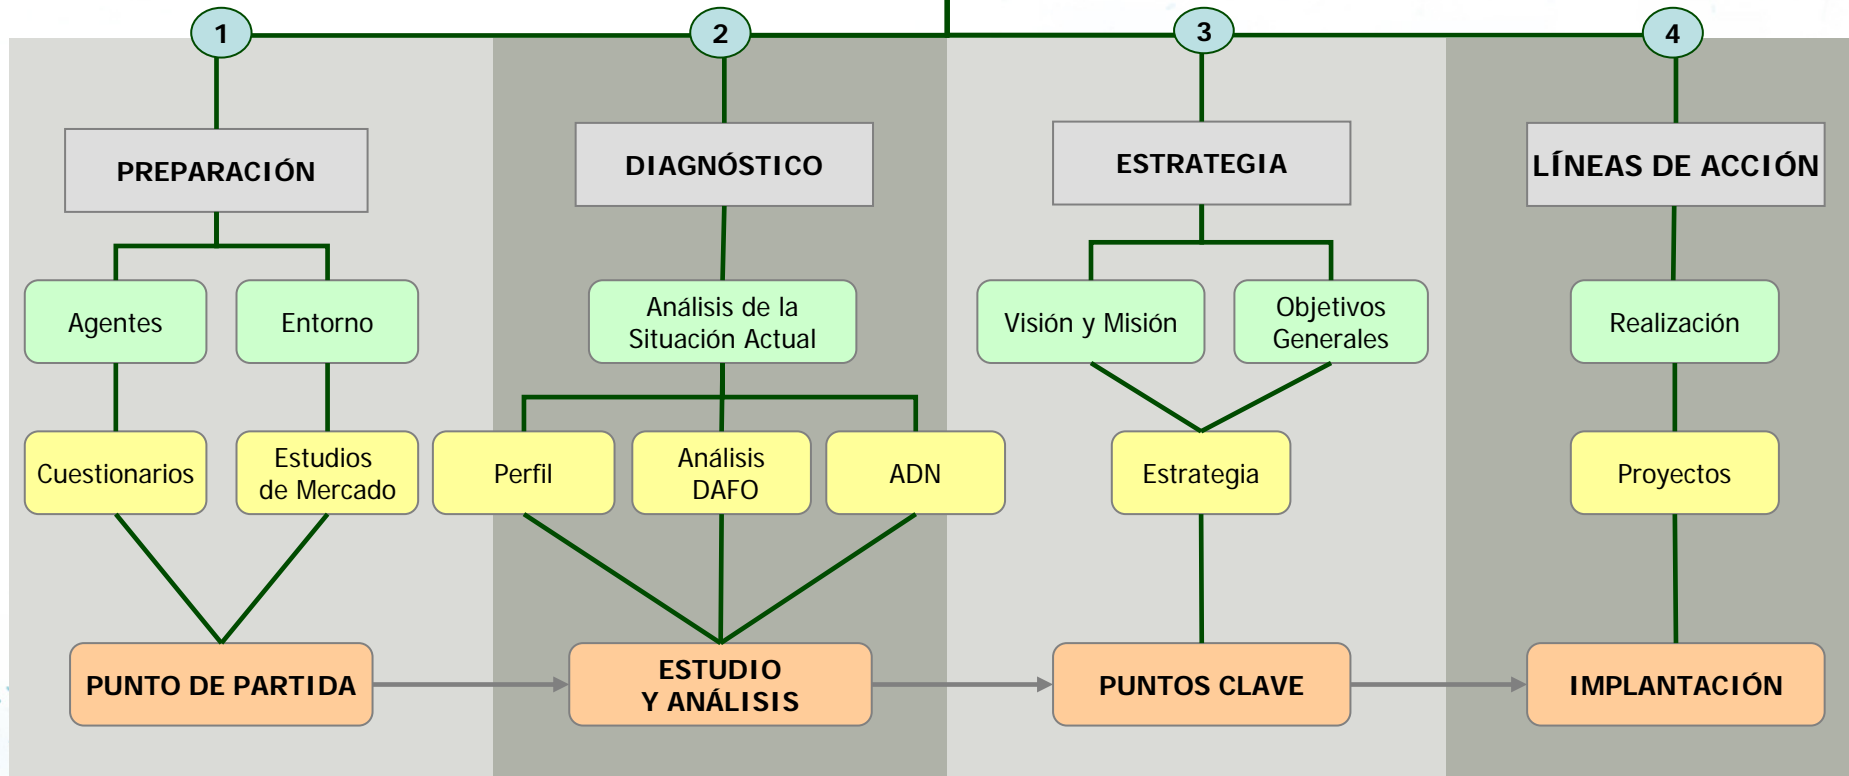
1

2

3

4

PREPARACIÓN

DIAGNÓSTICO

ESTRATEGIA

LÍNEAS DE ACCIÓN

Agentes

Entorno

Análisis de la Situación Actual

Visión y Misión

Objetivos Generales

Realización

Cuestionarios

Estudios de Mercado

Perfil

Análisis DAFO

ADN

Estrategia

Proyectos

PUNTO DE PARTIDA

ESTUDIO Y ANÁLISIS

PUNTOS CLAVE

IMPLANTACIÓN